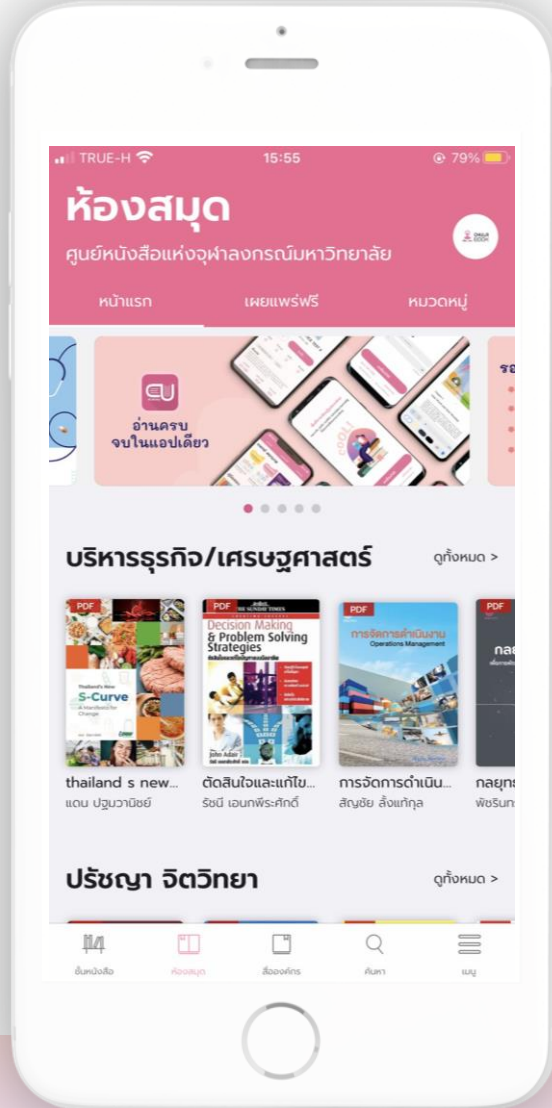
TRUE-H 15:55 79%

ห้องสมุด

ศูนย์หนังสือแห่งจุฬาลงกรณ์มหาวิทยาลัย

CHULA BOOK

หน้าแรก เผยแพร่ฟรี หมวดหมู่

อ่านครบ จบในแอปเดียว

บริหารธุรกิจ/เศรษฐศาสตร์ ดูทั้งหมด >

PDF
Thailand's New S-Curve
A Handbook for Change

PDF
THE SUNDAY TIMES
Decision Making & Problem Solving Strategies
John Adair

PDF
การจัดการดำเนินงาน
Operations Management

PDF
กลยุ

thailand s new...
แดน ปฐมวานิชย์

ตัดสินใจและแก้ไข...
รัชนี เอนกพีระศักดิ์

การจัดการดำเนิน...
สัญชัย ลั้งแก้กุล

กลยุทธ
พัชรินท

ปรัชญา จิตวิทยา ดูทั้งหมด >

ชั้นหนังสือ ห้องสมุด สื่อองค์กร ค้นหา เมนู